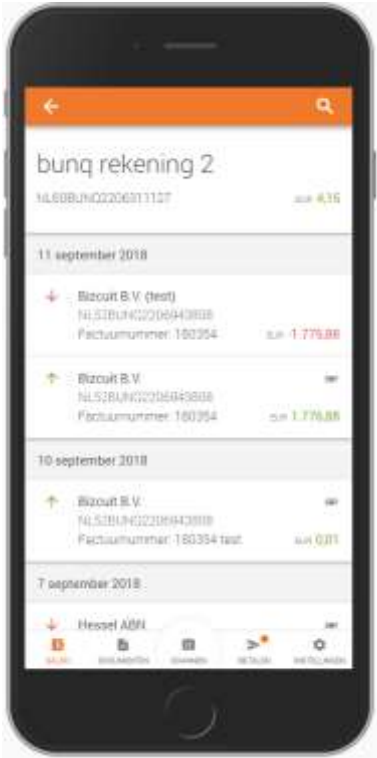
bunq rekening 2

NL69BUNQ2206311127 EUR 4,15

11 september 2018

Bizcuit B.V. (test)
NL52BUNQ2206943808
Factuurnummer: 180354 EUR -1.775,88

Bizcuit B.V.
NL52BUNQ2206943808
Factuurnummer: 180354 EUR 1.775,88

10 september 2018

Bizcuit B.V.
NL52BUNQ2206943808
Factuurnummer: 180354 test EUR 0,01

7 september 2018

Hessel ABN

SALDO DOCUMENTEN SCANNEN BETALEN INSTELLINGEN